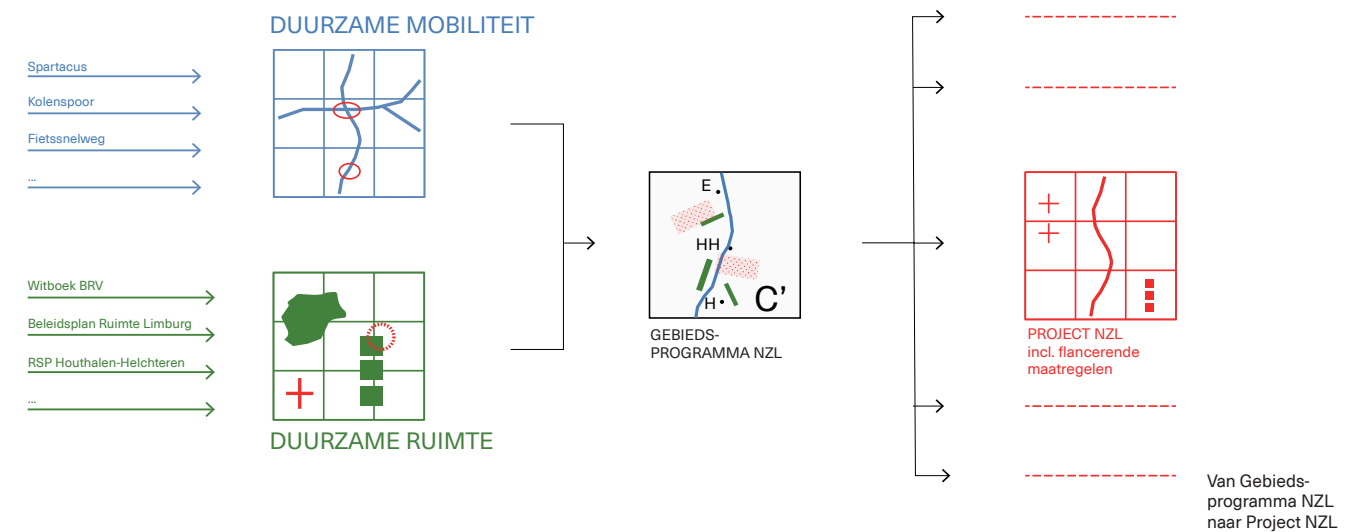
DUURZAME MOBILITEIT

Spartacus

Kolenspoor

Fietssnelweg

...

Witboek BRV

Beleidsplan Ruimte Limburg

RSP Houthalen-Helchteren

...

DUURZAME RUIMTE

E

HH

H

C'

GEBIEDS-PROGRAMMA NZL

PROJECT NZL
incl. flancerende maatregelen

Van Gebieds-programma NZL naar Project NZL